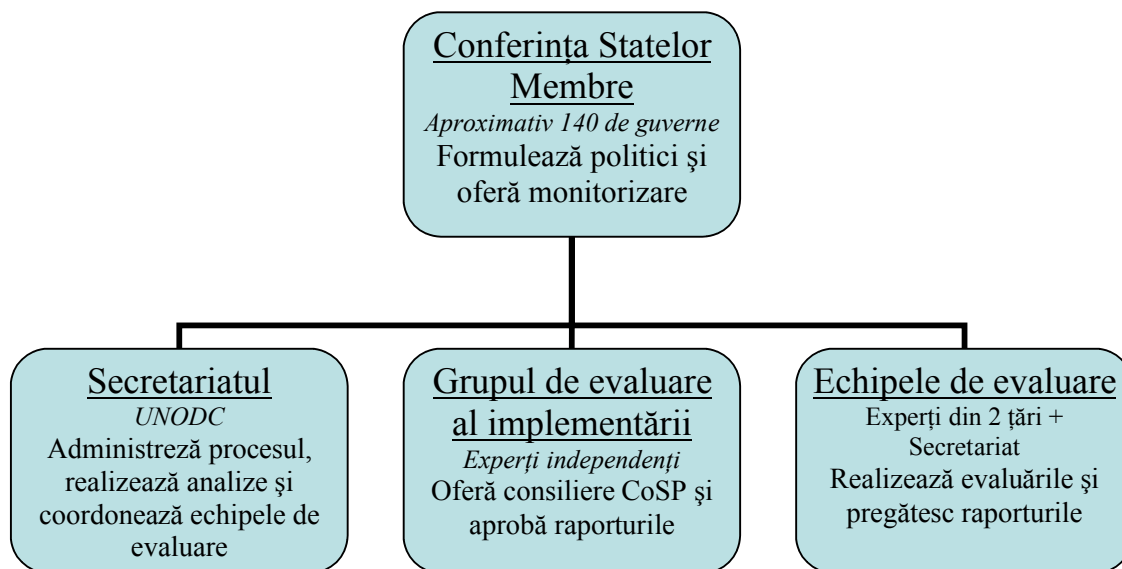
Conferința Statelor Membre
Aproximativ 140 de guverne
Formulează politici şi oferă monitorizare

Secretariatul
UNODC
Administreză procesul, realizează analize şi coordonează echipele de evaluare

Grupul de evaluare al implementării
Experți independenți
Oferă consiliere CoSP şi aprobă raporturile

Echipele de evaluare
Experți din 2 țări + Secretariat
Realizează evaluările şi pregătesc raporturile